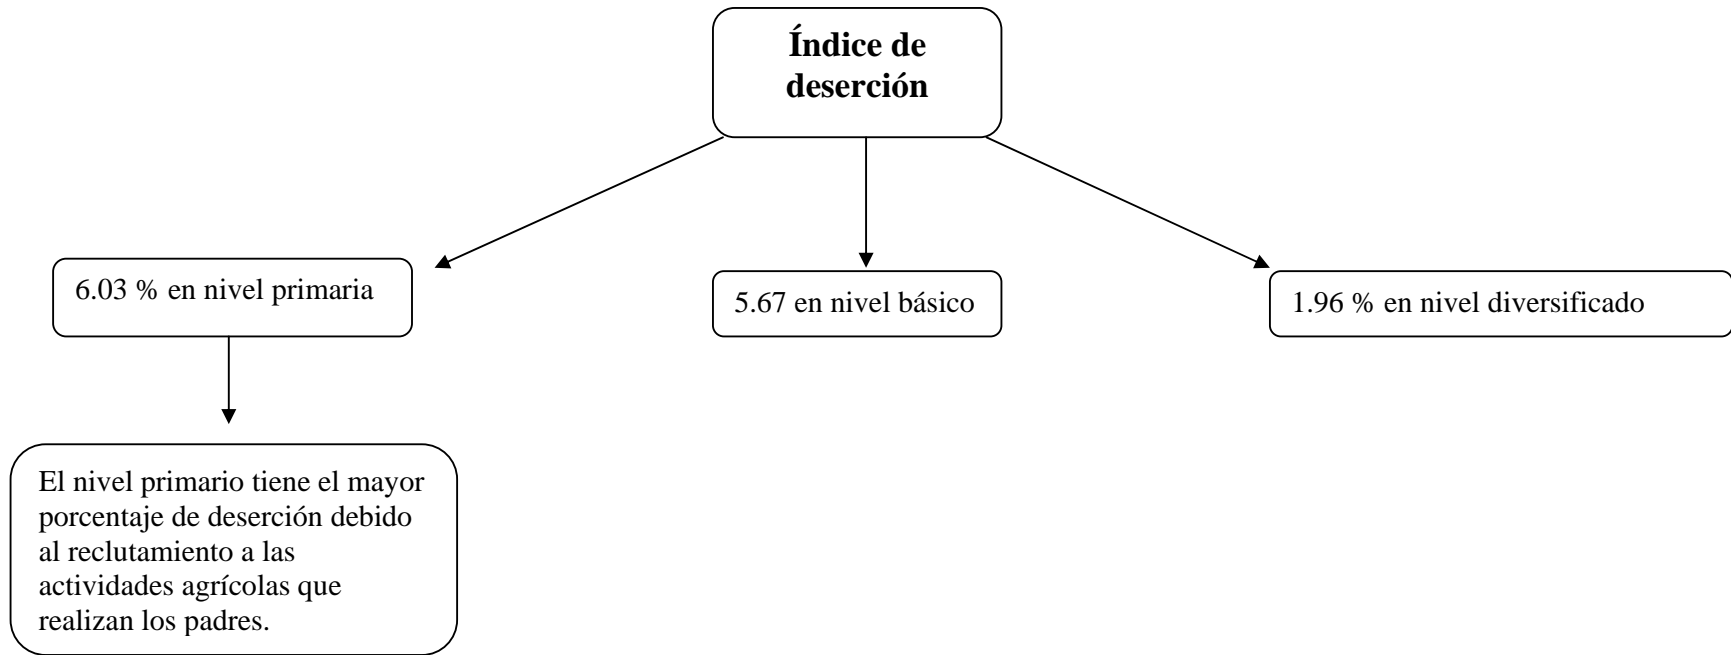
Índice de deserción

6.03 % en nivel primaria

5.67 en nivel básico

1.96 % en nivel diversificado

El nivel primario tiene el mayor porcentaje de deserción debido al reclutamiento a las actividades agrícolas que realizan los padres.